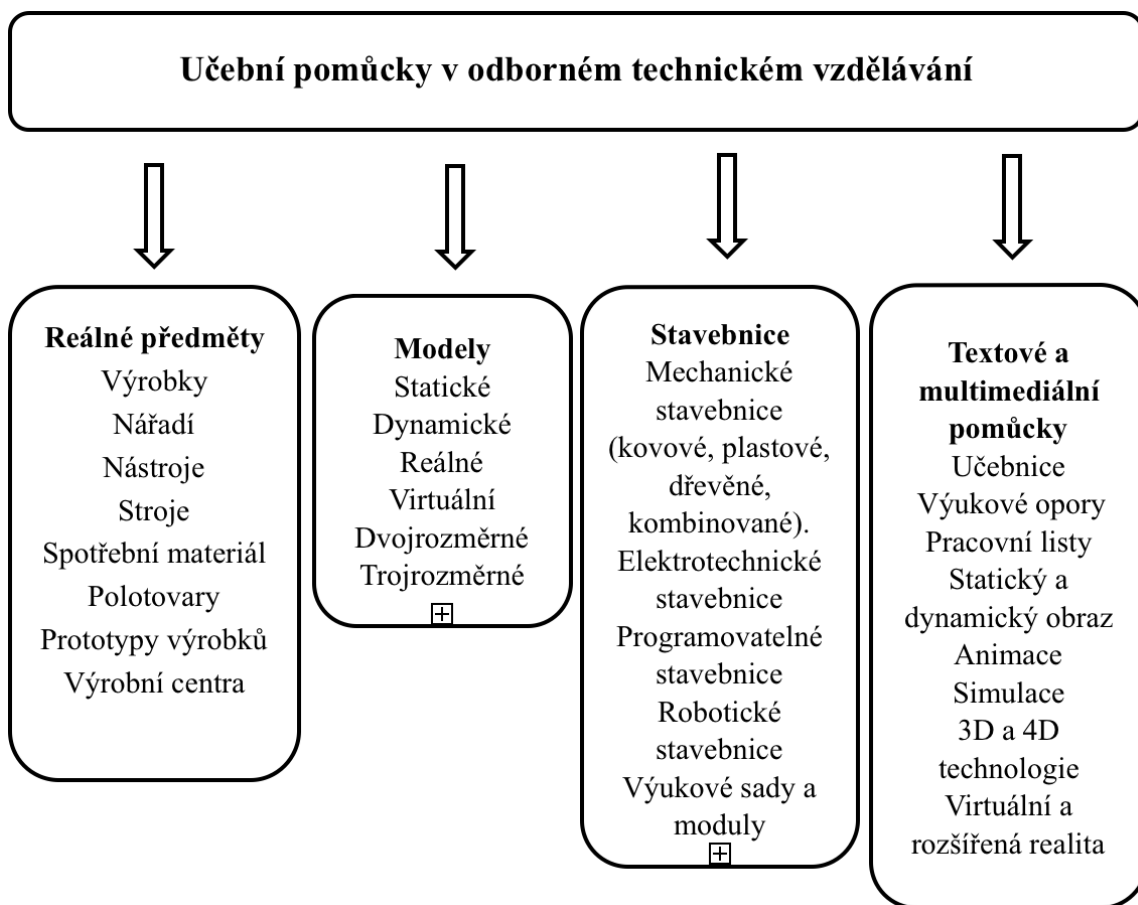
Učební pomůcky v odborném technickém vzdělávání

Reálné předměty
Výrobky
Nářadí
Nástroje
Stroje
Spotřební materiál
Polotovary
Prototypy výrobků
Výrobní centra

Modely
Statické
Dynamické
Reálné
Virtuální
Dvojrozměrné
Trojrozměrné

Stavebnice
Mechanické stavebnice (kovové, plastové, dřevěné, kombinované).
Elektrotechnické stavebnice
Programovatelné stavebnice
Robotické stavebnice
Výukové sady a moduly

Textové a multimediální pomůcky
Učebnice
Výukové opory
Pracovní listy
Statický a dynamický obraz
Animace
Simulace
3D a 4D technologie
Virtuální a rozšířená realita